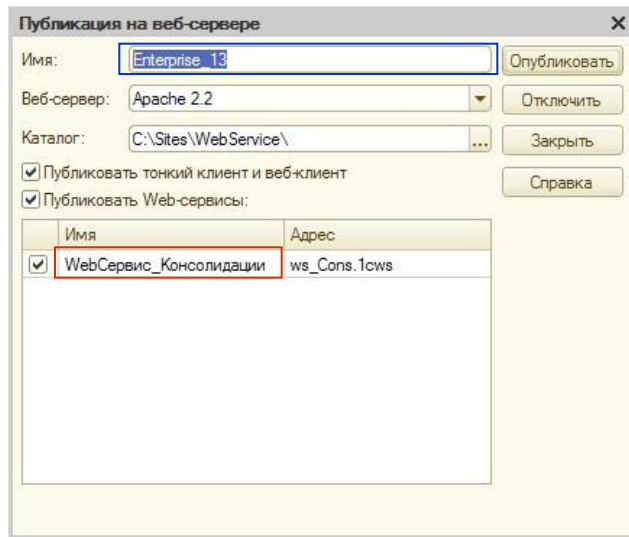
Публикация на веб-сервере ×

Имя: Enterprise_13

Веб-сервер: Apache 2.2

Каталог: C:\Sites\WebService\ ...

Опубликовать

Отключить

Закрыть

Справка

Публиковать тонкий клиент и веб-клиент

Публиковать Web-сервисы:

| | Имя | Адрес |
|---|---|---|
| ✔ | WebСервис_Консолидации | ws_Cons.1cws |